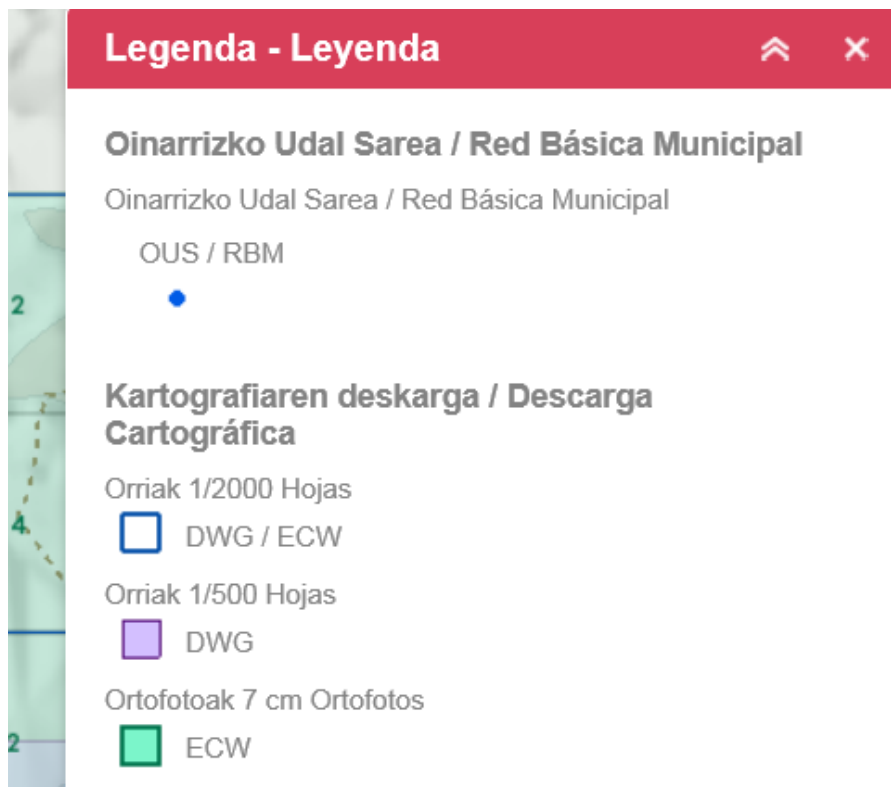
Legenda - Leyenda

Oinarrizko Udal Sarea / Red Básica Municipal

Oinarrizko Udal Sarea / Red Básica Municipal

OUS / RBM

Kartografiaren deskarga / Descarga Cartográfica

Orriak 1/2000 Hojas

DWG / ECW

Orriak 1/500 Hojas

DWG

Ortofotoak 7 cm Ortofotos

ECW

2

4

2